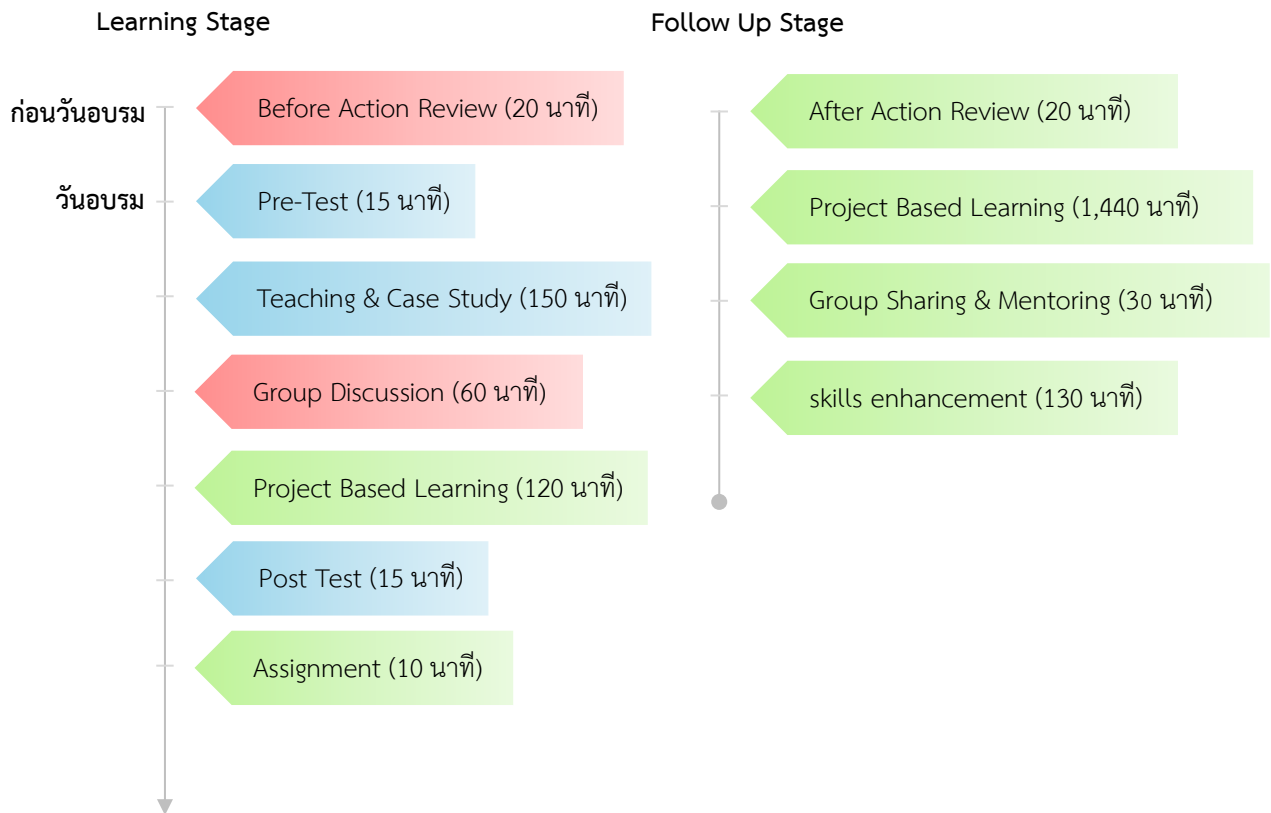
Learning Stage

ก่อนวันอบรม
Before Action Review (20 นาที)

วันอบรม
Pre-Test (15 นาที)

Teaching & Case Study (150 นาที)

Group Discussion (60 นาที)

Project Based Learning (120 นาที)

Post Test (15 นาที)

Assignment (10 นาที)

Follow Up Stage

After Action Review (20 นาที)

Project Based Learning (1,440 นาที)

Group Sharing & Mentoring (30 นาที)

skills enhancement (130 นาที)